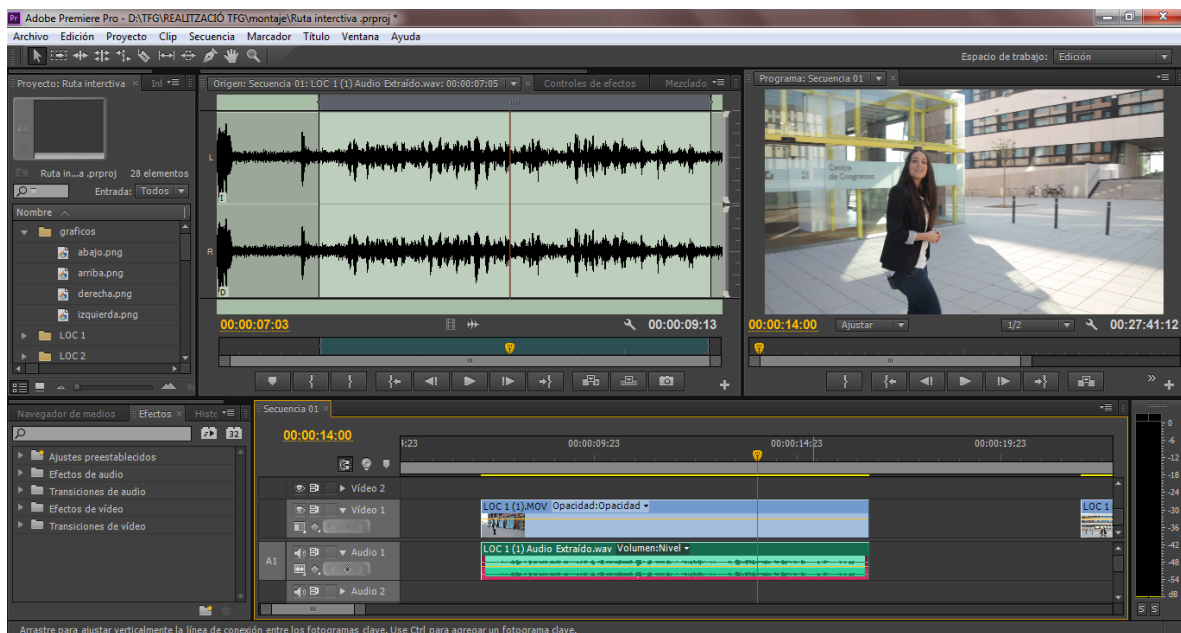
Adobe Premiere Pro - D:\TFG\REALITZACIÓ TFG\montaje\Ruta interctiva .prproj *

Archivo Edición Proyecto Clip Secuencia Marcador Título Ventana Ayuda

Espacio de trabajo: Edición

Proyecto: Ruta interctiva × Inf

Origen: Secuencia 01: LOC 1 (1) Audio Extraído.wav: 00:00:07:05 Controles de efectos Mezclado

Programa: Secuencia 01

Ruta in...a .prproj 28 elementos

Entrada: Todos

Nombre

graficos
abajo.png
arriba.png
derecha.png
izquierda.png
LOC 1
LOC 2

L
R

00:00:07:03 00:00:09:13

00:00:14:00 Ajustar 1/2 00:27:41:12

Navegador de medios Efectos × Histo

Ajustes preestablecidos
Efectos de audio
Transiciones de audio
Efectos de vídeo
Transiciones de vídeo

Secuencia 01 ×

00:00:14:00

:23 00:00:09:23 00:00:14:23 00:00:19:23

Vídeo 2
Vídeo 1
A1 Audio 1
Audio 2

LOC 1 (1).MOV Opacidad:Opacidad
LOC 1
LOC 1 (1) Audio Extraído.wav Volumen:Nivel

0 -6 -12 -18 -24 -30 -36 -42 -48 -54 dB
S S

Arrastre para ajustar verticalmente la línea de conexión entre los fotogramas clave. Use Ctrl para agregar un fotograma clave.